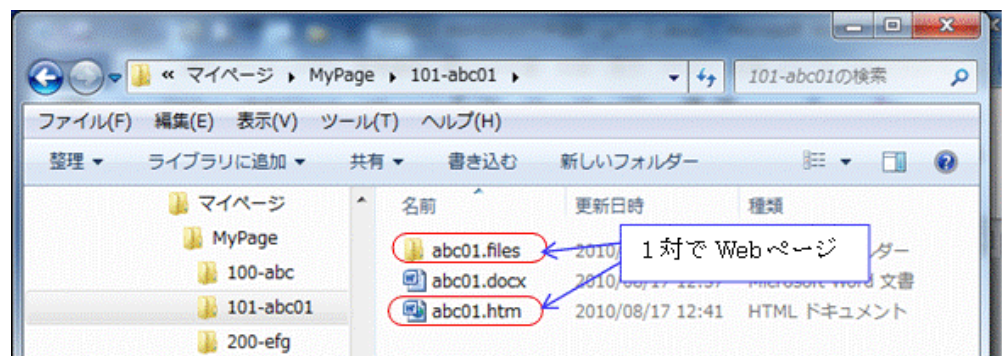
« マイページ ▸ MyPage ▸ 101-abc01 ▸

101-abc01の検索

ファイル(F) 編集(E) 表示(V) ツール(T) ヘルプ(H)

整理 ▾ ライブラリに追加 ▾ 共有 ▾ 書き込む 新しいフォルダー

マイページ
MyPage
100-abc
101-abc01
200-efg

| 名前 | 更新日時 | 種類 |
|---|---|---|
| abc01.files | 2010/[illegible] | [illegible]ダー |
| abc01.docx | 2010/08/17 12:3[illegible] | Microsoft Word 文書 |
| abc01.htm | 2010/08/17 12:41 | HTML ドキュメント |

1対で Webページ